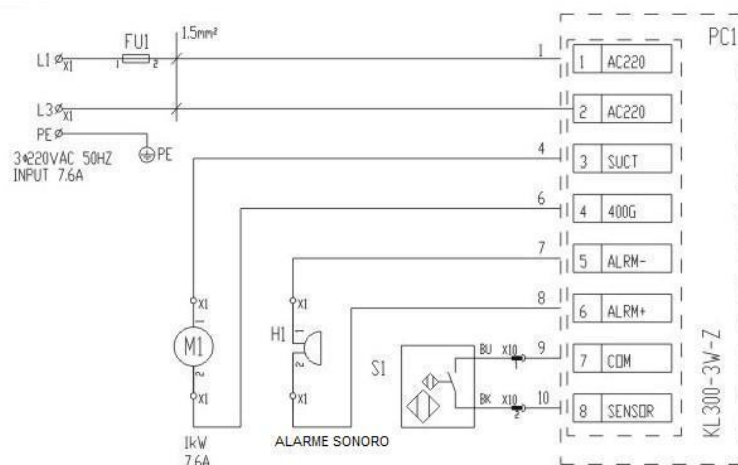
FU1
1.5mm²
PC1
L1 X1
1 2
1
1 AC220
L3 X1
2 AC220
PE
PE
3φ220VAC 50HZ
INPUT 7.6A
4
3 SUCT
6
4 400G
7
5 ALRM-
8
6 ALRM+
X1
X1
M1
H1
S1
BU X10 1
9
7 COM
BK X10 2
10
8 SENSOR
X1
X1
1kW
7.6A
ALARME SONORO
KL300-3W-Z